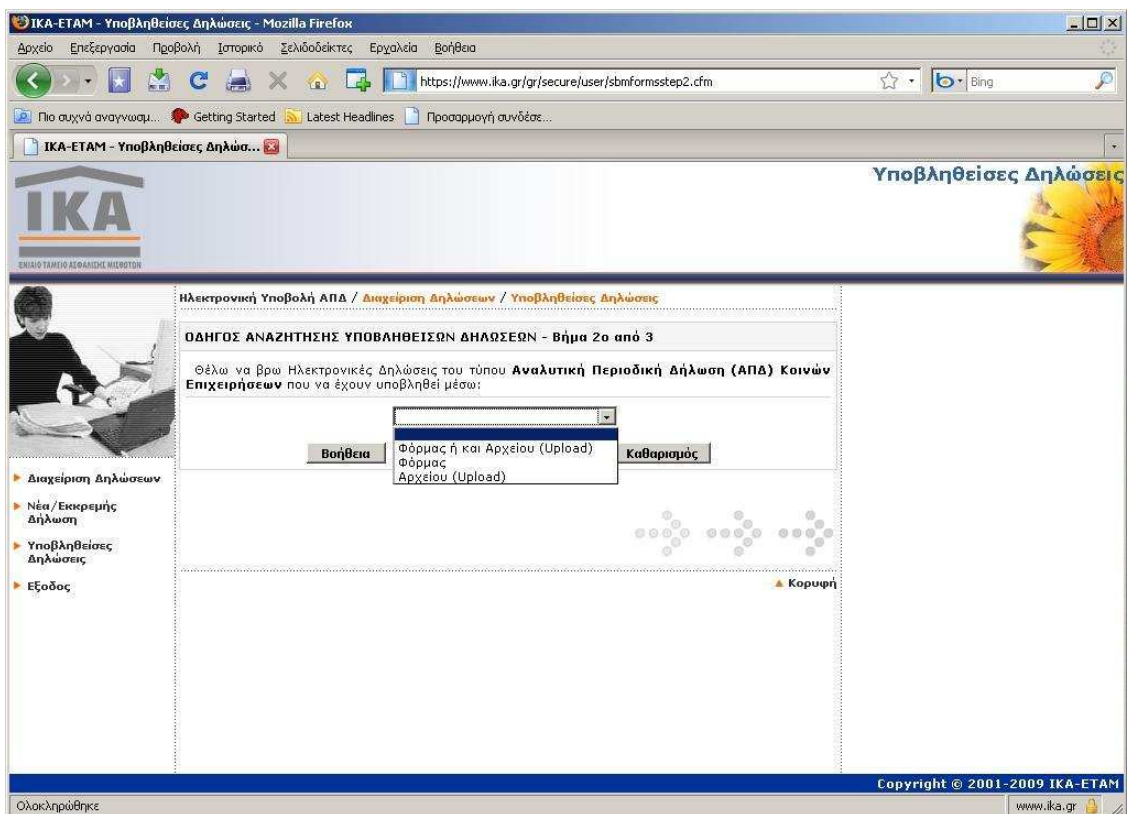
IKA-ETAM - Υποβληθείσες Δηλώσεις - Mozilla Firefox

Αρχείο Επεξεργασία Προβολή Ιστορικό Σελιδοδείκτες Εργαλεία Βοήθεια

https://www.ika.gr/gr/secure/user/sbmformsstep2.cfm

Bing

Πιο συχνά αναγνωσμ... Getting Started Latest Headlines Προσαρμογή συνδέσε...

IKA-ETAM - Υποβληθείσες Δηλώσ...

IKA

ΕΝΙΑΙΟ ΤΑΜΕΙΟ ΑΣΦΑΛΙΣΗΣ ΜΙΣΘΩΤΩΝ

Υποβληθείσες Δηλώσεις

Ηλεκτρονική Υποβολή ΑΠΔ / Διαχείριση Δηλώσεων / Υποβληθείσες Δηλώσεις

ΟΔΗΓΟΣ ΑΝΑΖΗΤΗΣΗΣ ΥΠΟΒΛΗΘΕΙΣΩΝ ΔΗΛΩΣΕΩΝ - Βήμα 2ο από 3

Θέλω να βρω Ηλεκτρονικές Δηλώσεις του τύπου Αναλυτική Περιοδική Δήλωση (ΑΠΔ) Κοινών Επιχειρήσεων που να έχουν υποβληθεί μέσω:

Φόρμας ή και Αρχείου (Upload)
Φόρμας
Αρχείου (Upload)

Βοήθεια

Καθαρισμός

Διαχείριση Δηλώσεων

Νέα/Εκκρεμής Δήλωση

Υποβληθείσες Δηλώσεις

Εξοδος

Κορυφή

Copyright © 2001-2009 IKA-ETAM

Ολοκληρώθηκε

www.ika.gr